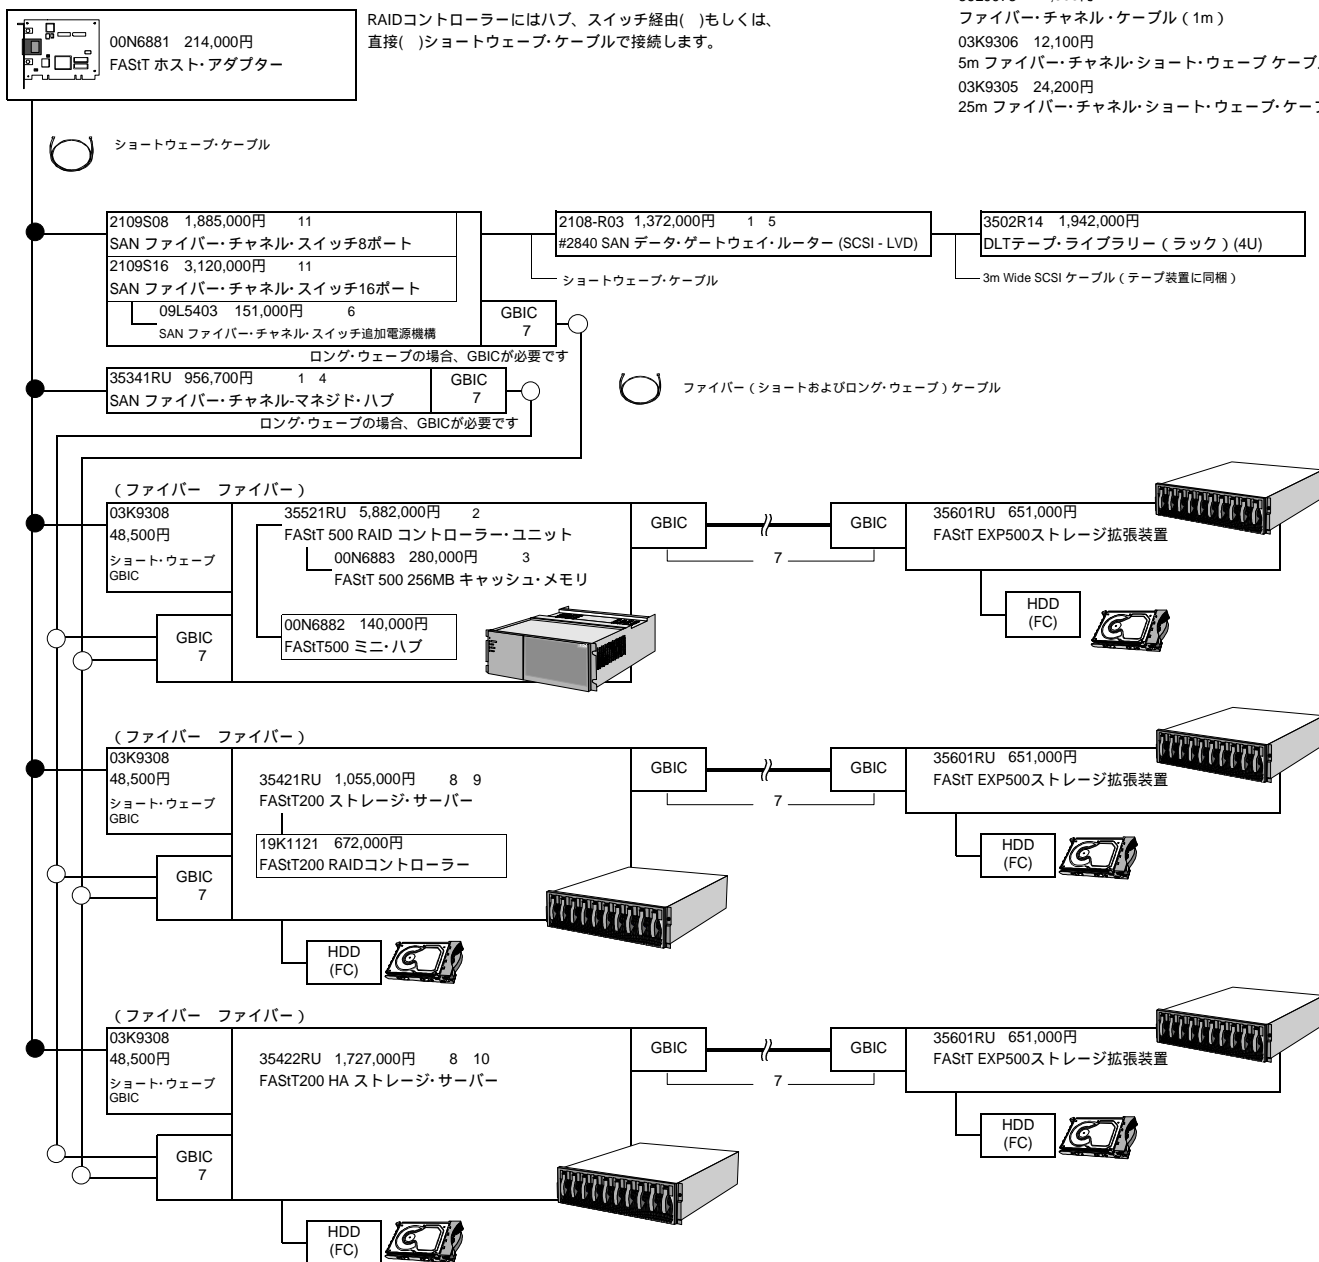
00N6881 214,000円
FAStT ホスト・アダプター

RAIDコントローラーにはハブ、スイッチ経由( )もしくは、直接( )ショートウェーブ・ケーブルで接続します。

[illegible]
ファイバー・チャネル・ケーブル（1m）
03K9306 12,100円
5m ファイバー・チャネル・ショート・ウェーブ ケーブ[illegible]
03K9305 24,200円
25m ファイバー・チャネル・ショート・ウェーブ・ケーブ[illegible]

ショートウェーブ・ケーブル

2109S08 1,885,000円 11
SAN ファイバー・チャネル・スイッチ8ポート
2109S16 3,120,000円 11
SAN ファイバー・チャネル・スイッチ16ポート
09L5403 151,000円 6
SAN ファイバー・チャネル・スイッチ追加電源機構
GBIC
7
ロング・ウェーブの場合、GBICが必要です

2108-R03 1,372,000円 1 5
#2840 SAN データ・ゲートウェイ・ルーター (SCSI - LVD)
ショートウェーブ・ケーブル

3502R14 1,942,000円
DLTテープ・ライブラリー（ラック）(4U)
3m Wide SCSI ケーブル（テープ装置に同梱）

35341RU 956,700円 1 4
SAN ファイバー・チャネル・マネジド・ハブ
GBIC
7
ロング・ウェーブの場合、GBICが必要です

ファイバー（ショートおよびロング・ウェーブ）ケーブル

（ファイバー ファイバー）
03K9308
48,500円
ショート・ウェーブ
GBIC
35521RU 5,882,000円 2
FAStT 500 RAID コントローラー・ユニット
00N6883 280,000円 3
FAStT 500 256MB キャッシュ・メモリ
00N6882 140,000円
FAStT500 ミニ・ハブ
GBIC
7
GBIC
GBIC
7
35601RU 651,000円
FAStT EXP500ストレージ拡張装置
HDD
(FC)

（ファイバー ファイバー）
03K9308
48,500円
ショート・ウェーブ
GBIC
35421RU 1,055,000円 8 9
FAStT200 ストレージ・サーバー
19K1121 672,000円
FAStT200 RAIDコントローラー
GBIC
7
GBIC
GBIC
7
35601RU 651,000円
FAStT EXP500ストレージ拡張装置
HDD
(FC)
HDD
(FC)

（ファイバー ファイバー）
03K9308
48,500円
ショート・ウェーブ
GBIC
35422RU 1,727,000円 8 10
FAStT200 HA ストレージ・サーバー
GBIC
7
GBIC
GBIC
7
35601RU 651,000円
FAStT EXP500ストレージ拡張装置
HDD
(FC)
HDD
(FC)